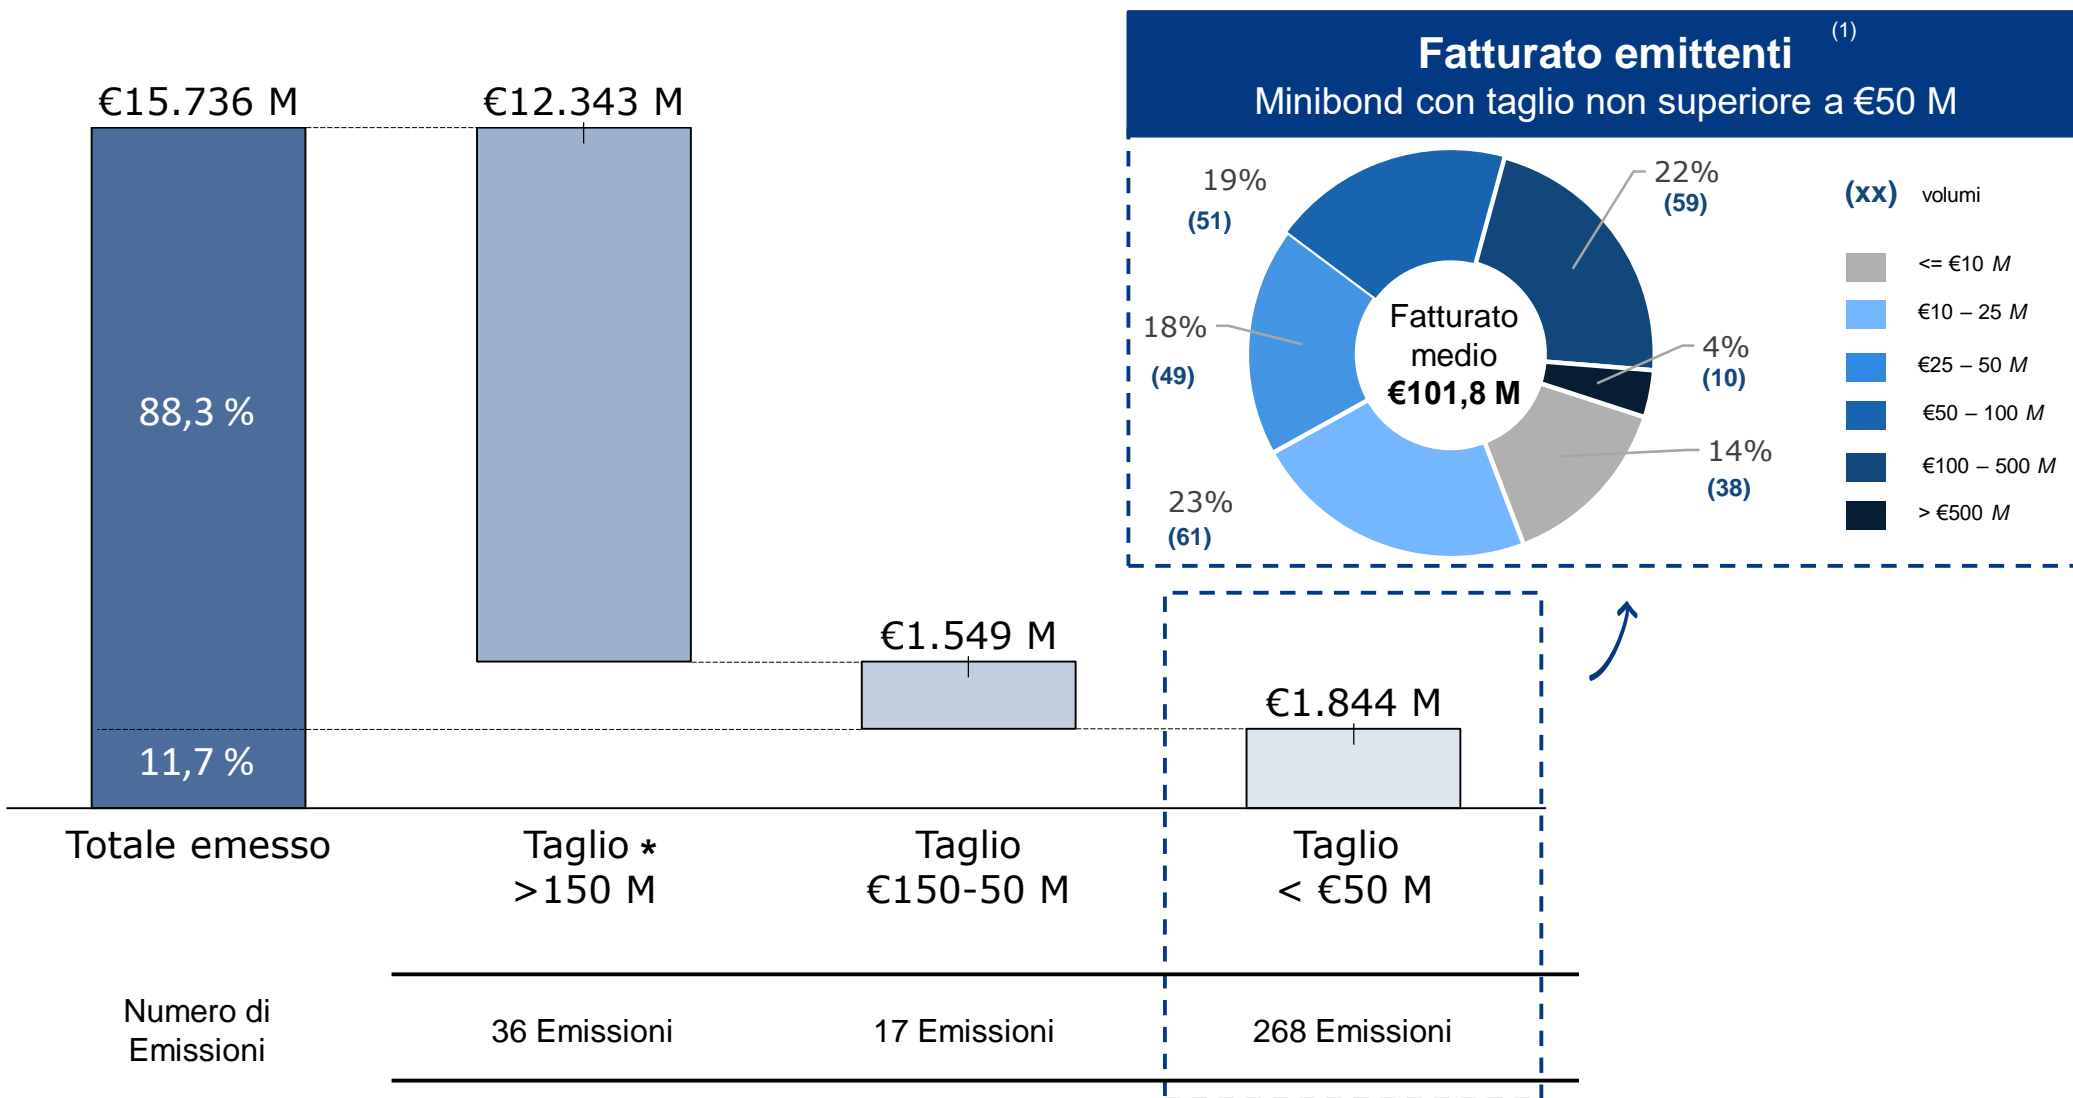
€15.736 M

€12.343 M

88,3 %

11,7 %

€1.549 M

€1.844 M

Fatturato emittenti (1)
Minibond con taglio non superiore a €50 M

19%
(51)

22%
(59)

18%
(49)

4%
(10)

14%
(38)

23%
(61)

Fatturato medio
€101,8 M

(xx) volumi

<= €10 M
€10 – 25 M
€25 – 50 M
€50 – 100 M
€100 – 500 M
> €500 M

Totale emesso

Taglio *
>150 M

Taglio
€150-50 M

Taglio
< €50 M

Numero di Emissioni

36 Emissioni

17 Emissioni

268 Emissioni